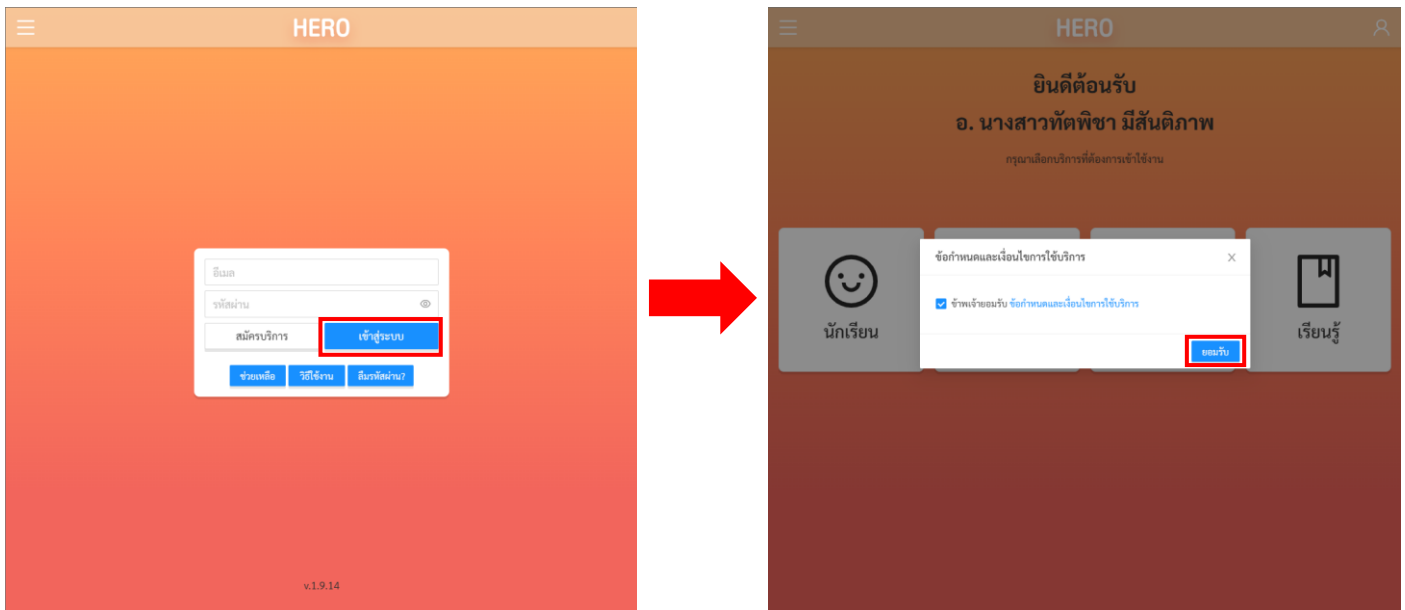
HERO

อีเมล

รหัสผ่าน

สมัครบริการ

เข้าสู่ระบบ

ช่วยเหลือ

วิธีใช้งาน

ลืมรหัสผ่าน?

v.1.9.14

HERO

ยินดีต้อนรับ

อ. นางสาวทัศพิชา มีสันติภาพ

กรุณาเลือกบริการที่ต้องการเข้าใช้งาน

นักเรียน

เรียนรู้

ข้อกำหนดและเงื่อนไขการใช้บริการ

×

ข้าพเจ้ายอมรับ ข้อกำหนดและเงื่อนไขการใช้บริการ

ยอมรับ